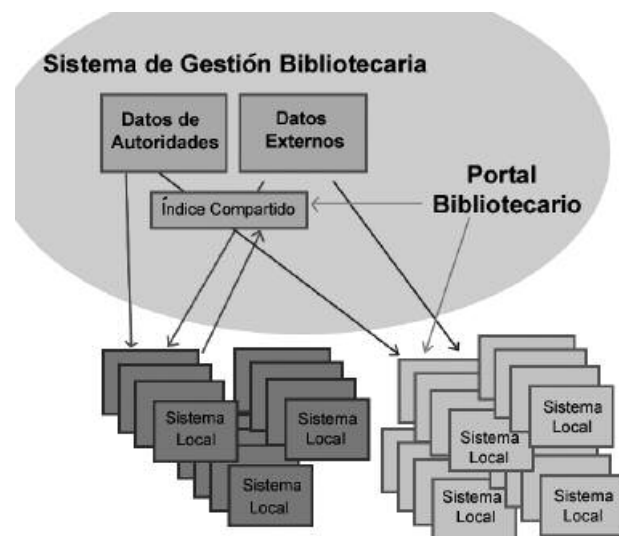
Sistema de Gestión Bibliotecaria

Datos de Autoridades

Datos Externos

Portal Bibliotecario

Índice Compartido

Sistema Local

Sistema Local

Sistema Local

Sistema Local

Sistema Local

Sistema Local

Sistema Local